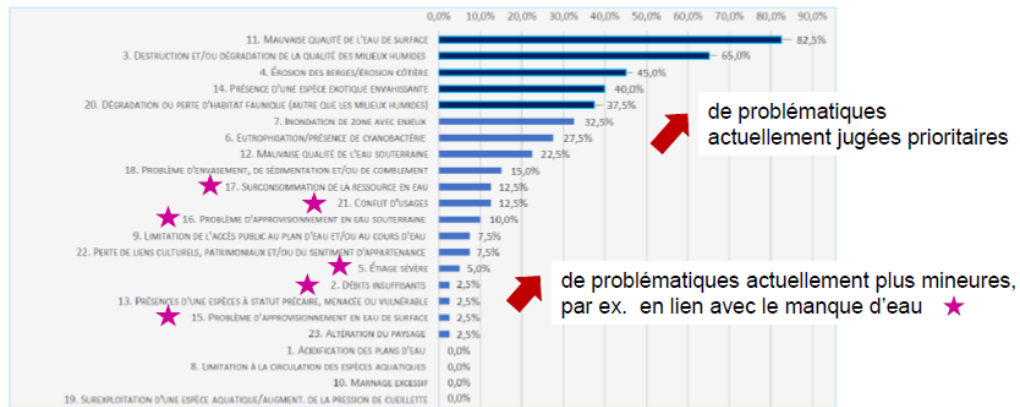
0,0% 10,0% 20,0% 30,0% 40,0% 50,0% 60,0% 70,0% 80,0% 90,0%

11. Mauvaise qualité de l'eau de surface 82,5%
3. Destruction et/ou dégradation de la qualité des milieux humides 65,0%
4. Érosion des berges/érosion côtière 45,0%
14. Présence d'une espèce exotique envahissante 40,0%
20. Dégradation ou perte d'habitat faunique (autre que les milieux humides) 37,5%
7. Inondation de zone avec enjeux 32,5%
6. Eutrophisation/présence de cyanobactérie 27,5%
12. Mauvaise qualité de l'eau souterraine 22,5%
18. Problème d'envasement, de sédimentation et/ou de comblement 15,0%
17. Surconsommation de la ressource en eau 12,5%
21. Conflit d'usages 12,5%
16. Problème d'approvisionnement en eau souterraine 10,0%
9. Limitation de l'accès public au plan d'eau et/ou au cours d'eau 7,5%
22. Perte de liens culturels, patrimoniaux et/ou du sentiment d'appartenance 7,5%
5. Étiage sévère 5,0%
2. Débits insuffisants 2,5%
13. Présences d'une espèces à statut précaire, menacée ou vulnérable 2,5%
15. Problème d'approvisionnement en eau de surface 2,5%
23. Altération du paysage 2,5%
1. Acidification des plans d'eau 0,0%
8. Limitation à la circulation des espèces aquatiques 0,0%
10. Marnage excessif 0,0%
19. Surexploitation d'une espèce aquatique/augment. de la pression de cueillette 0,0%

de problématiques actuellement jugées prioritaires

de problématiques actuellement plus mineures, par ex. en lien avec le manque d'eau